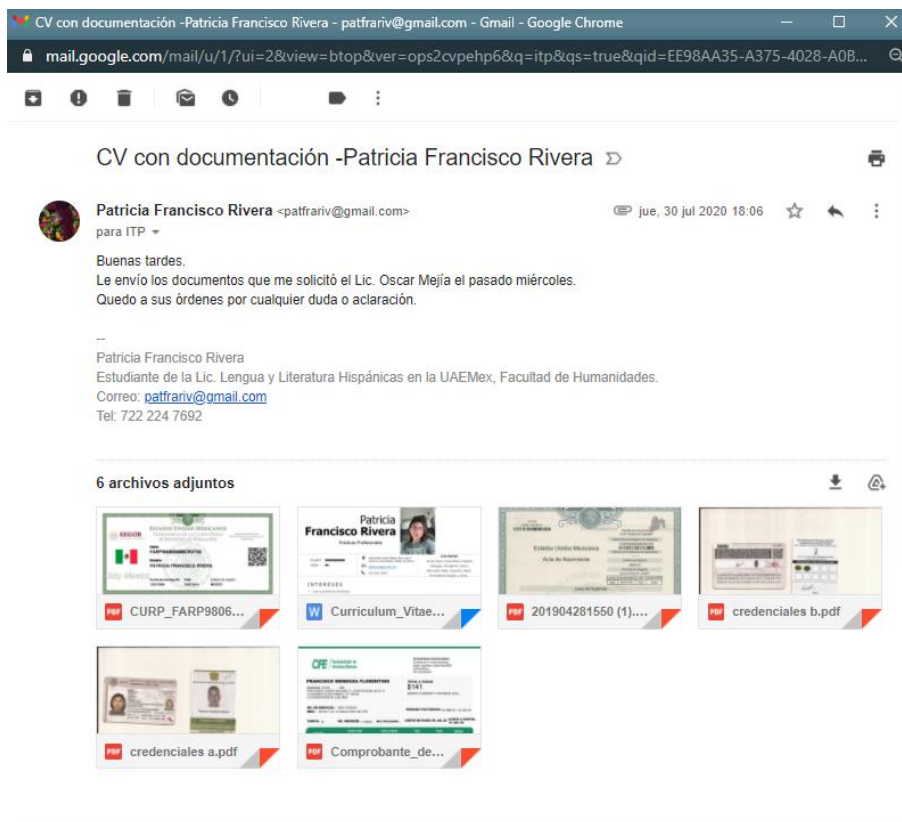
CV con documentación -Patricia Francisco Rivera - patfrariv@gmail.com - Gmail - Google Chrome

mail.google.com/mail/u/1/?ui=2&view=btop&ver=ops2cvpehp6&q=itp&qs=true&qid=EE98AA35-A375-4028-A0B...

CV con documentación -Patricia Francisco Rivera

Patricia Francisco Rivera <patfrariv@gmail.com>
para ITP

jue, 30 jul 2020 18:06

Buenas tardes.
Le envío los documentos que me solicitó el Lic. Oscar Mejía el pasado miércoles.
Quedo a sus órdenes por cualquier duda o aclaración.

--
Patricia Francisco Rivera
Estudiante de la Lic. Lengua y Literatura Hispánicas en la UAEMex, Facultad de Humanidades.
Correo: patfrariv@gmail.com
Tel: 722 224 7692

6 archivos adjuntos

Estados Unidos Mexicanos
SEGOB
FARP980608MMCRVT04
PATRICIA FRANCISCO RIVERA

Patricia
Francisco Rivera

INTERESES

Estados Unidos Mexicanos
Acta de Nacimiento

CFE

FRANCISCO MENDOZA FLORENTINO

$141

PDF CURP_FARP9806...
W Curriculum_Vitae...
PDF 201904281550 (1)....
PDF credenciales b.pdf
PDF credenciales a.pdf
PDF Comprobante_de...